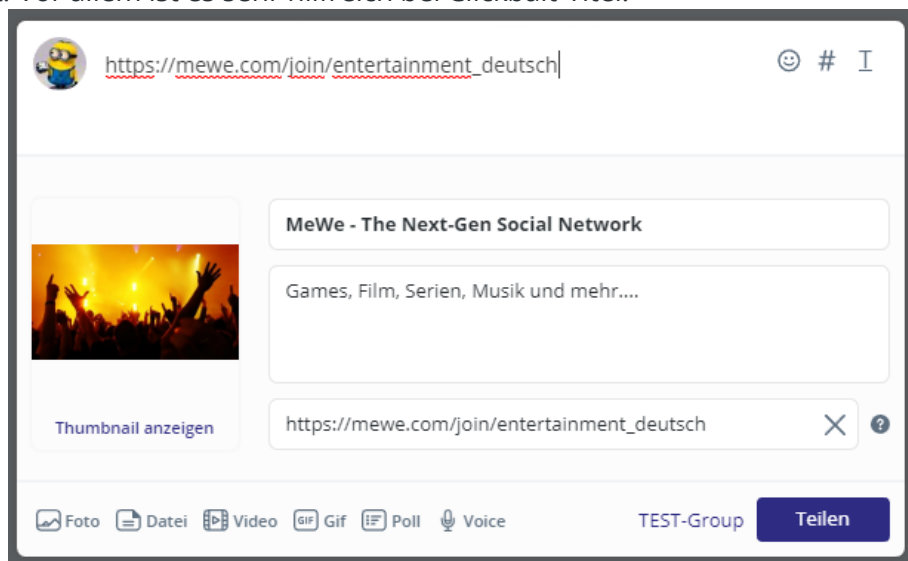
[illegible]

https://mewe.com/join/entertainment_deutsch

# T

MeWe - The Next-Gen Social Network

Games, Film, Serien, Musik und mehr....

Thumbnail anzeigen

https://mewe.com/join/entertainment_deutsch

Foto Datei Video Gif Poll Voice

TEST-Group

Teilen